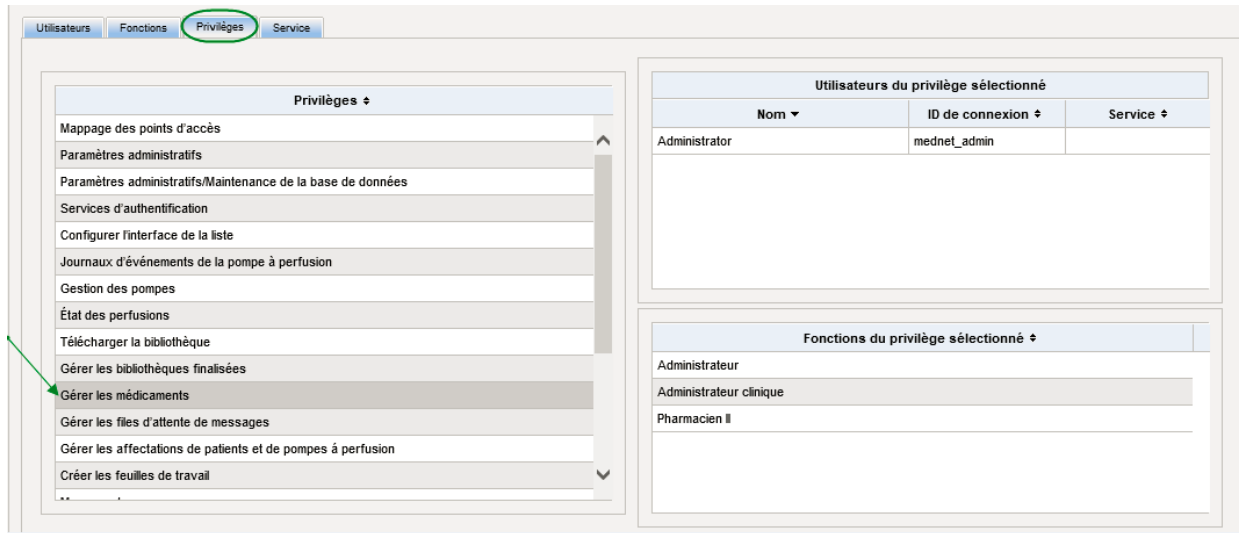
Utilisateurs | Fonctions | Privilèges | Service

| Privilèges ≑ |
|---|
| Mappage des points d'accès |
| Paramètres administratifs |
| Paramètres administratifs/Maintenance de la base de données |
| Services d'authentification |
| Configurer l'interface de la liste |
| Journaux d'événements de la pompe à perfusion |
| Gestion des pompes |
| État des perfusions |
| Télécharger la bibliothèque |
| Gérer les bibliothèques finalisées |
| Gérer les médicaments |
| Gérer les files d'attente de messages |
| Gérer les affectations de patients et de pompes à perfusion |
| Créer les feuilles de travail |
| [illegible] |

Utilisateurs du privilège sélectionné

| Nom ▾ | ID de connexion ≑ | Service ≑ |
|---|---|---|
| Administrator | mednet_admin | |

| Fonctions du privilège sélectionné ≑ |
|---|
| Administrateur |
| Administrateur clinique |
| Pharmacien II |